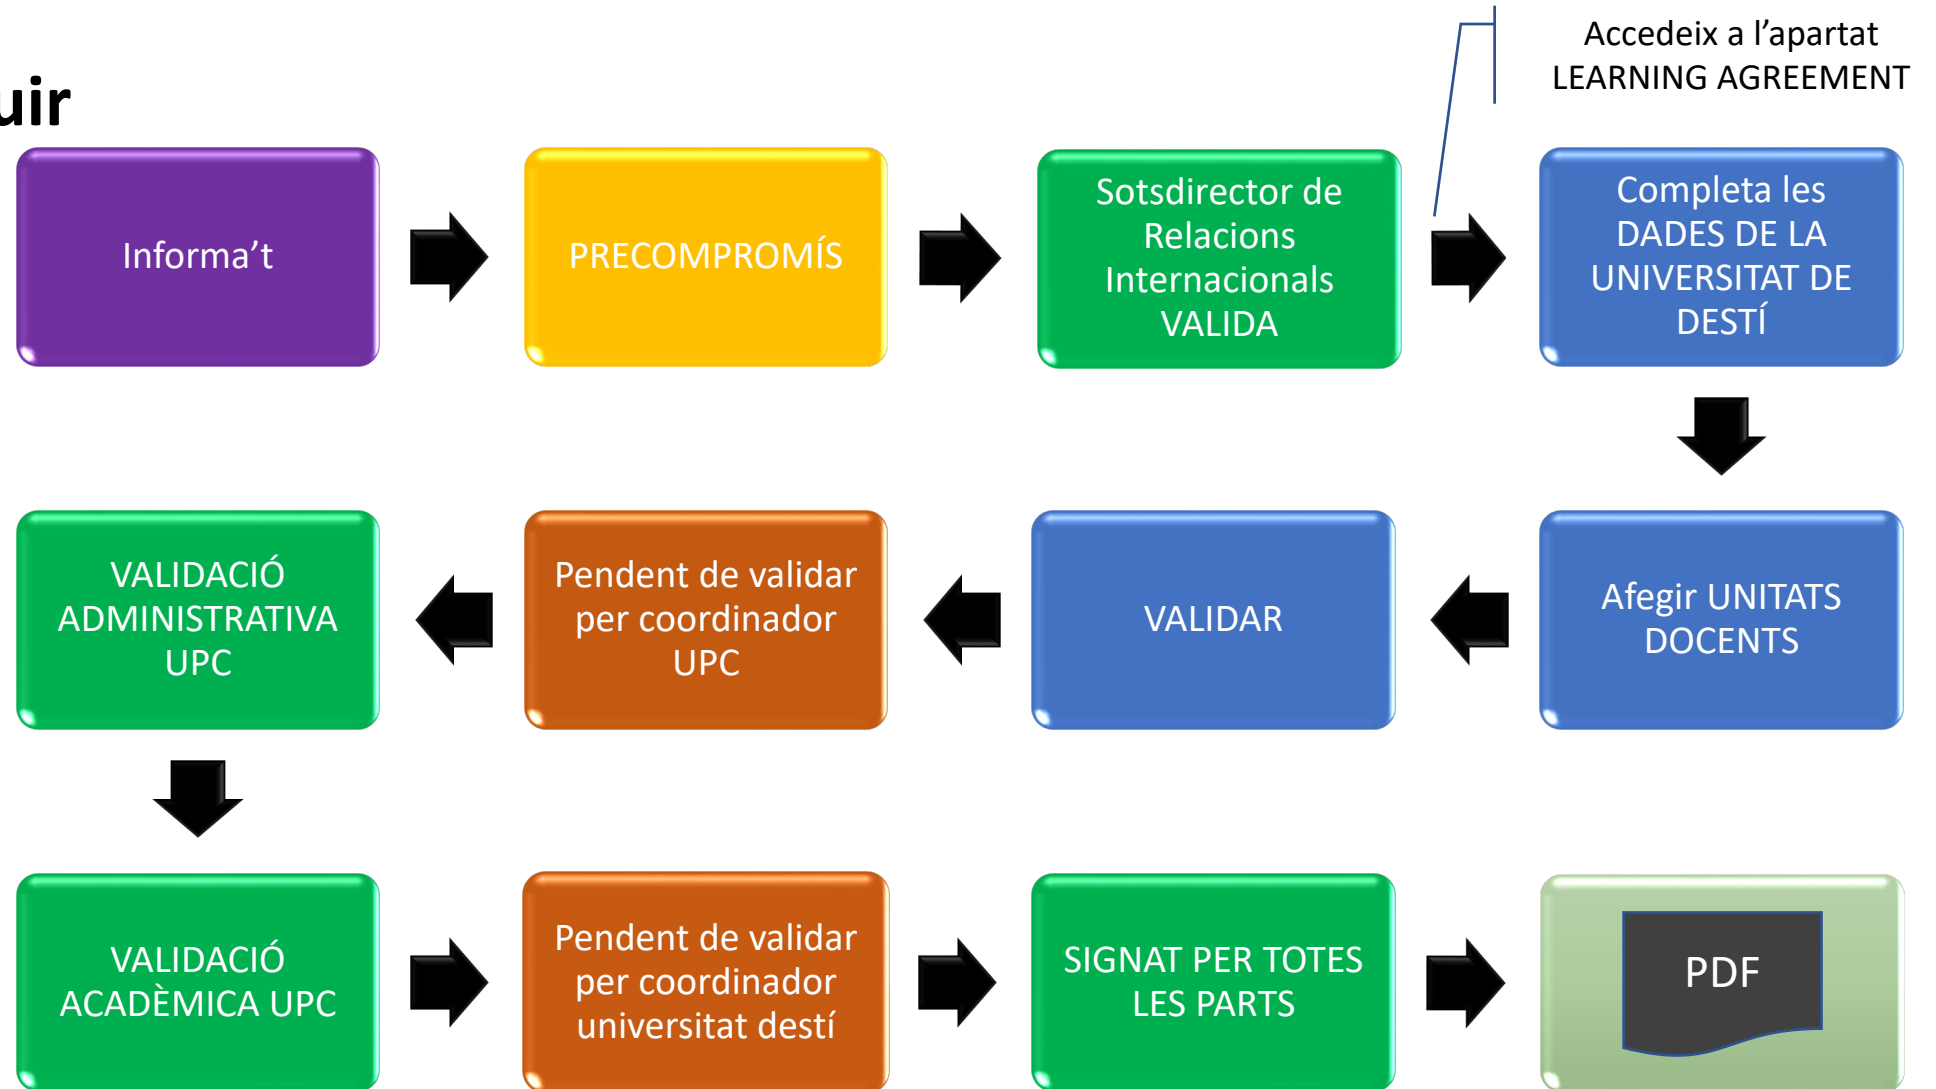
uir

Accedeix a l’apartat LEARNING AGREEMENT

Informa’t

PRECOMPROMÍS

Sotsdirector de Relacions Internacionals VALIDA

Completa les DADES DE LA UNIVERSITAT DE DESTÍ

Afegir UNITATS DOCENTS

VALIDAR

Pendent de validar per coordinador UPC

VALIDACIÓ ADMINISTRATIVA UPC

VALIDACIÓ ACADÈMICA UPC

Pendent de validar per coordinador universitat destí

SIGNAT PER TOTES LES PARTS

PDF